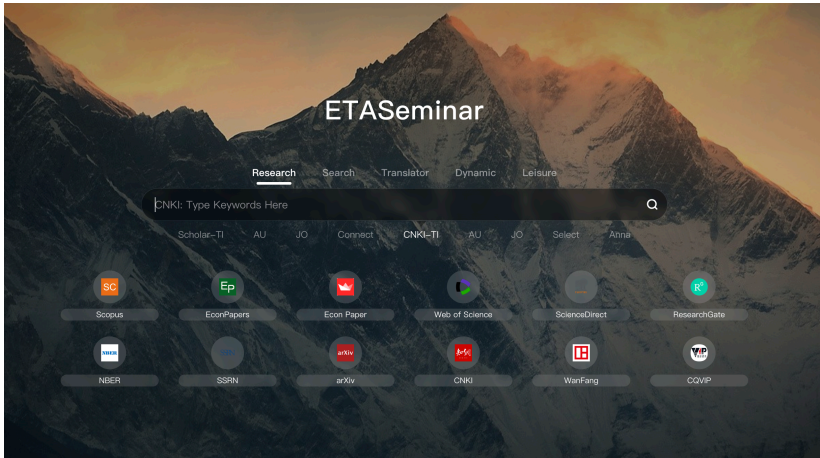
ETASeminar

Research Search Translator Dynamic Leisure

CNKI: Type Keywords Here

Scholar–TI AU JO Connect CNKI–TI AU JO Select Anna

SC
Scopus

EP
EconPapers

Econ Paper

Web of Science

ScienceDirect

R
ResearchGate

NBER
NBER

SSRN

arXiv
arXiv

CNKI

WanFang

VIP
CQVIP